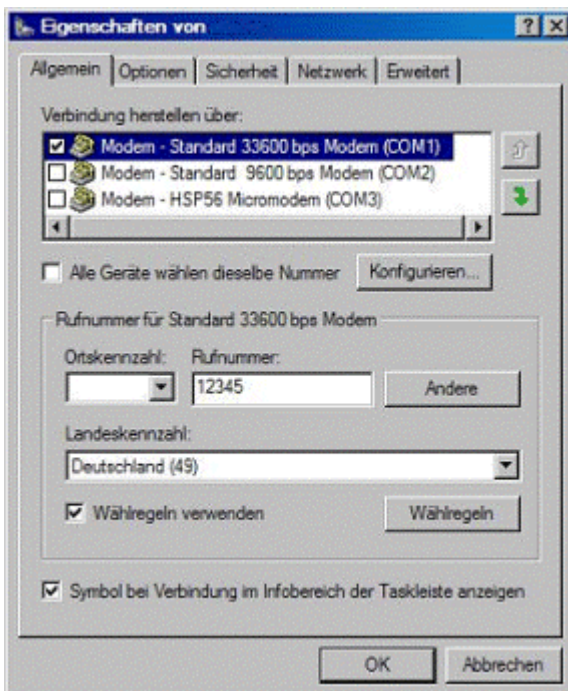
Eigenschaften von

? X

Allgemein | Optionen | Sicherheit | Netzwerk | Erweitert

Verbindung herstellen über:

Modem - Standard 33600 bps Modem (COM1)
Modem - Standard 9600 bps Modem (COM2)
Modem - HSP56 Micromodem (COM3)

Alle Geräte wählen dieselbe Nummer

Konfigurieren...

Rufnummer für Standard 33600 bps Modem

Ortskennzahl:

Rufnummer:

12345

Andere

Landeskennzahl:

Deutschland (49)

Wählregeln verwenden

Wählregeln

Symbol bei Verbindung im Infobereich der Taskleiste anzeigen

OK

Abbrechen